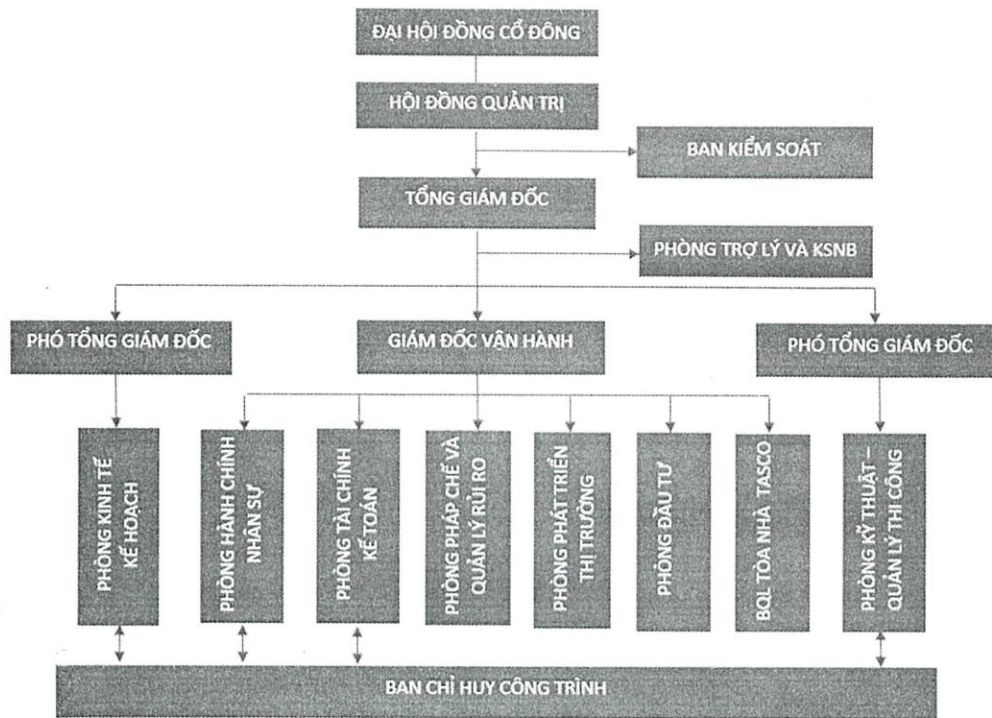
ĐẠI HỘI ĐỒNG CỔ ĐÔNG

HỘI ĐỒNG QUẢN TRỊ

BAN KIỂM SOÁT

TỔNG GIÁM ĐỐC

PHÒNG TRỢ LÝ VÀ KSNB

PHÓ TỔNG GIÁM ĐỐC

GIÁM ĐỐC VẬN HÀNH

PHÓ TỔNG GIÁM ĐỐC

PHÒNG KINH TẾ KẾ HOẠCH

PHÒNG HÀNH CHÍNH NHÂN SỰ

PHÒNG TÀI CHÍNH KẾ TOÁN

PHÒNG PHÁP CHẾ VÀ QUẢN LÝ RỦI RO

PHÒNG PHÁT TRIỂN THỊ TRƯỜNG

PHÒNG ĐẦU TƯ

BQL TÒA NHÀ TASCO

PHÒNG KỸ THUẬT – QUẢN LÝ THI CÔNG

BAN CHỈ HUY CÔNG TRÌNH